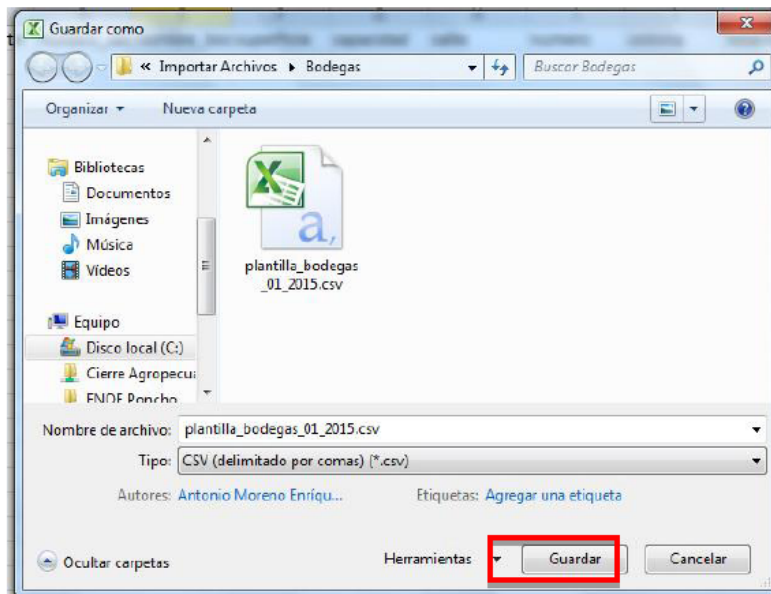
Guardar como

« Importar Archivos ▸ Bodegas

Buscar Bodegas

Organizar ▾ Nueva carpeta

Bibliotecas
Documentos
Imágenes
Música
Vídeos

Equipo
Disco local (C:)
Cierre Agropecu
ENDE Poncho

plantilla_bodegas_01_2015.csv

Nombre de archivo: plantilla_bodegas_01_2015.csv

Tipo: CSV (delimitado por comas) (*.csv)

Autores: Antonio Moreno Enríqu...

Etiquetas: Agregar una etiqueta

Ocultar carpetas

Herramientas ▾

Guardar

Cancelar